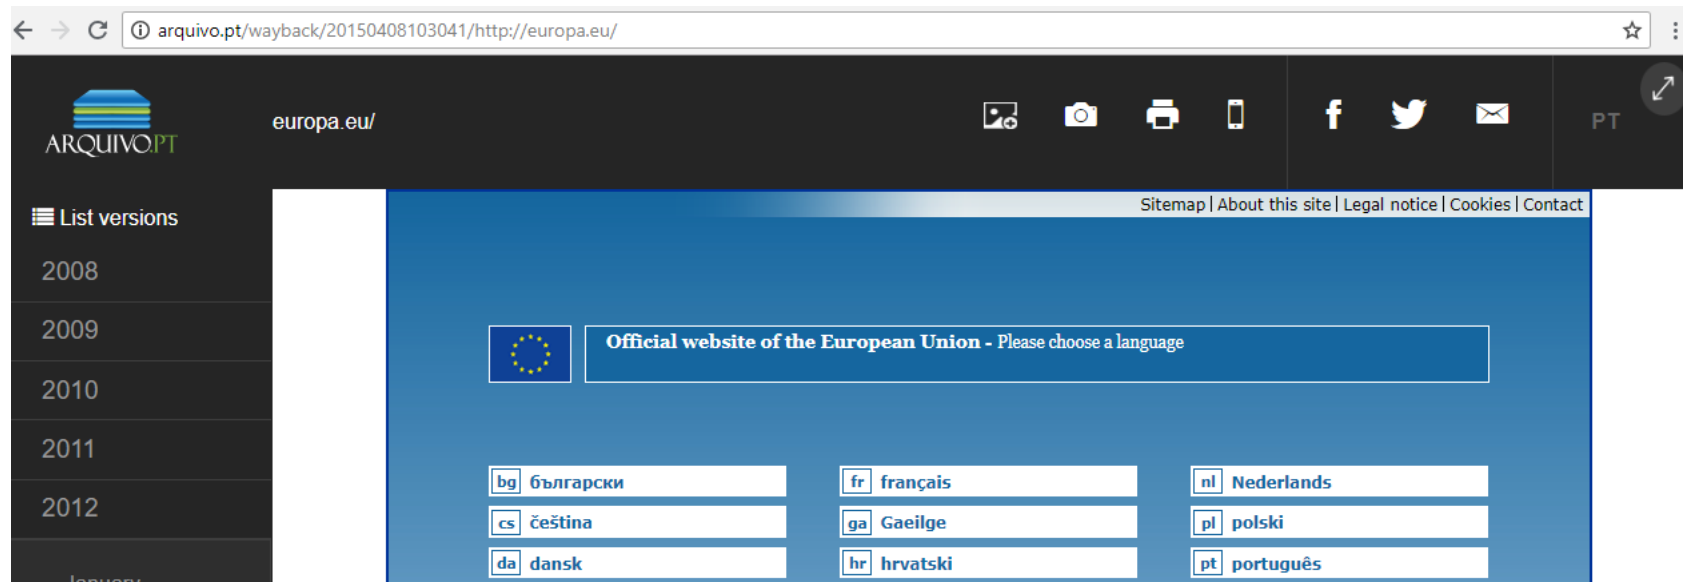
arquivo.pt/wayback/20150408103041/http://europa.eu/

ARQUIVO.PT

europa.eu/

PT

List versions

2008

2009

2010

2011

2012

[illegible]

Sitemap | About this site | Legal notice | Cookies | Contact

Official website of the European Union - Please choose a language

bg български

cs čeština

da dansk

fr français

ga Gaeilge

hr hrvatski

nl Nederlands

pl polski

pt português